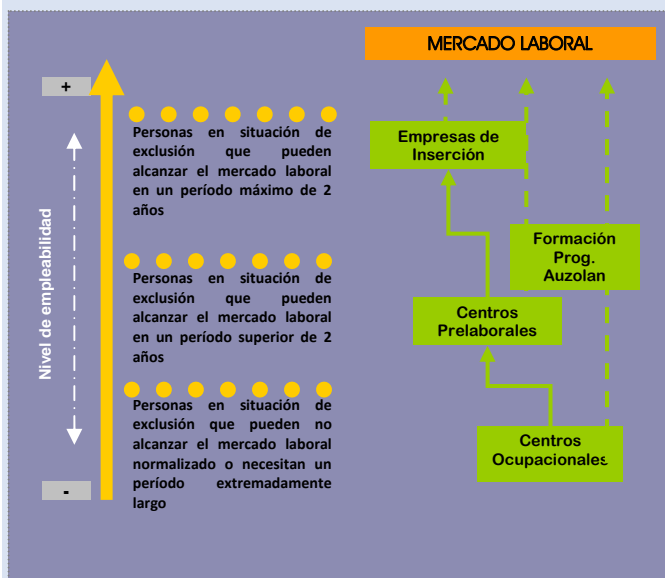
MERCADO LABORAL

+

Nivel de empleabilidad

-

Personas en situación de exclusión que pueden alcanzar el mercado laboral en un período máximo de 2 años

Personas en situación de exclusión que pueden alcanzar el mercado laboral en un período superior de 2 años

Personas en situación de exclusión que pueden no alcanzar el mercado laboral normalizado o necesitan un período extremadamente largo

Empresas de Inserción

Formación Prog. Auzolan

Centros Prelaborales

Centros Ocupacionales